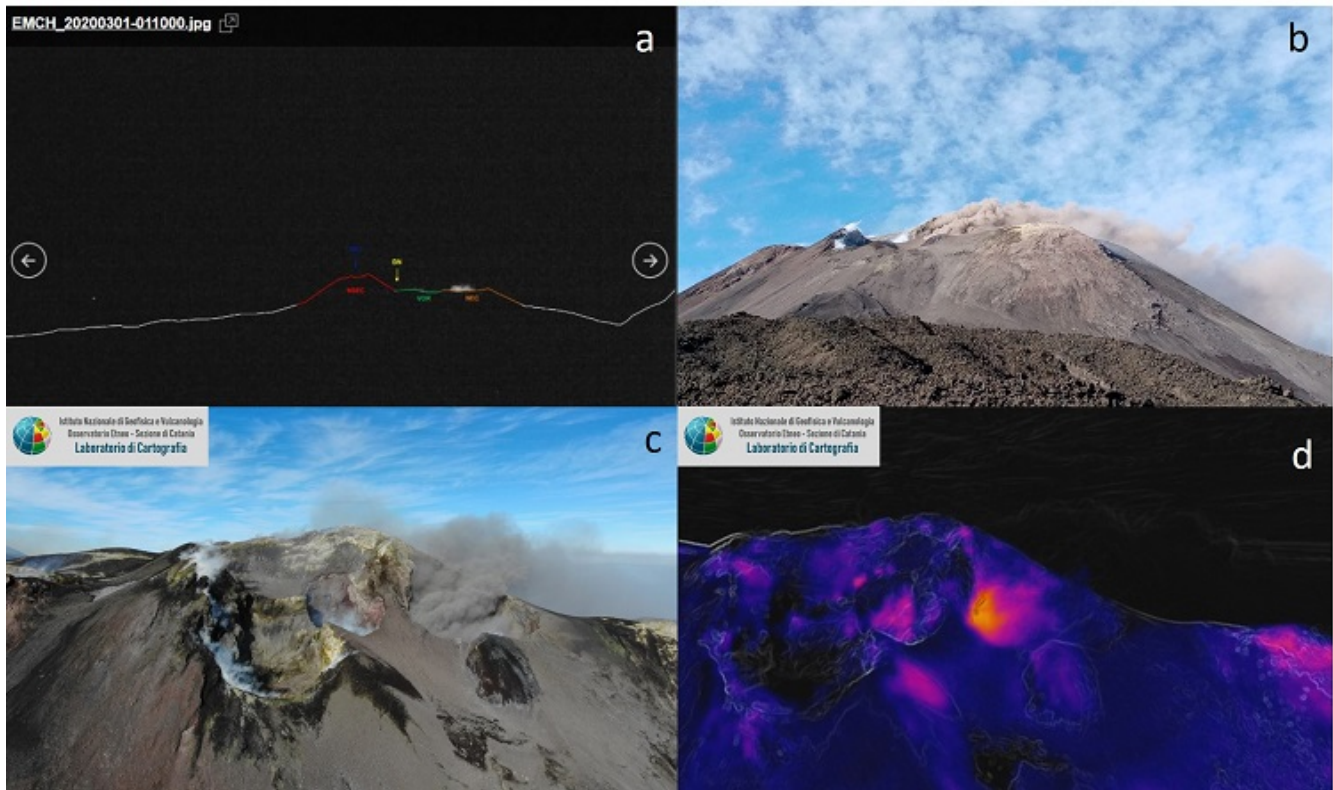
EMCH_20200301-011000.jpg

a

NSEC

DN

VOR

NEC

b

Istituto Nazionale di Geofisica e Vulcanologia
Osservatorio Etneo - Sezione di Catania
Laboratorio di Cartografia

c

Istituto Nazionale di Geofisica e Vulcanologia
Osservatorio Etneo - Sezione di Catania
Laboratorio di Cartografia

d